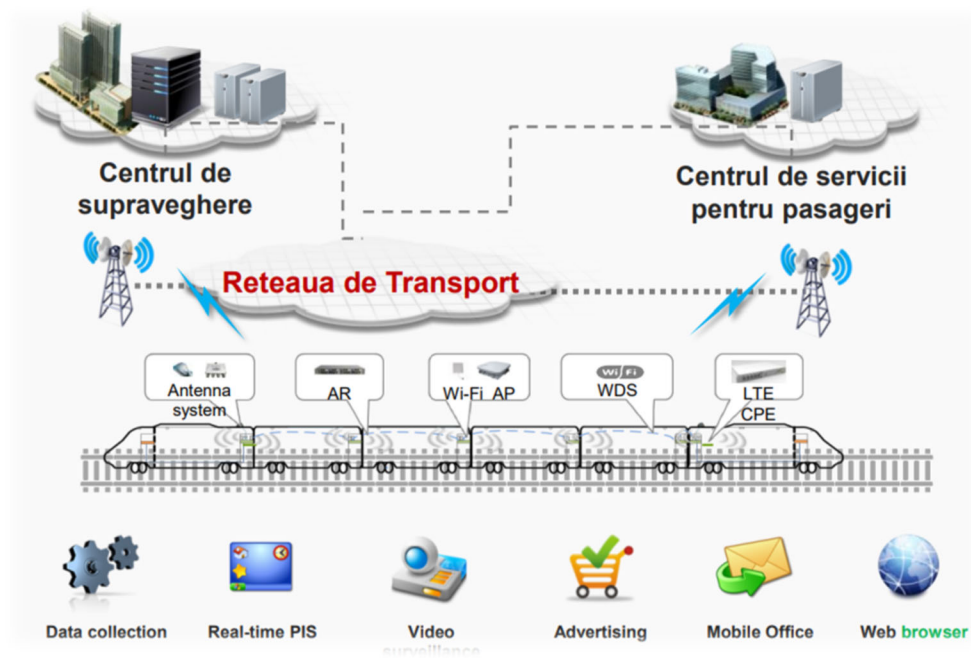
Centrul de supraveghere

Centrul de servicii pentru pasageri

Reteaua de Transport

Antenna system

AR

Wi-Fi AP

Wi Fi

WDS

LTE CPE

Data collection

Real-time PIS

Video surveillance

Advertising

Mobile Office

Web browser